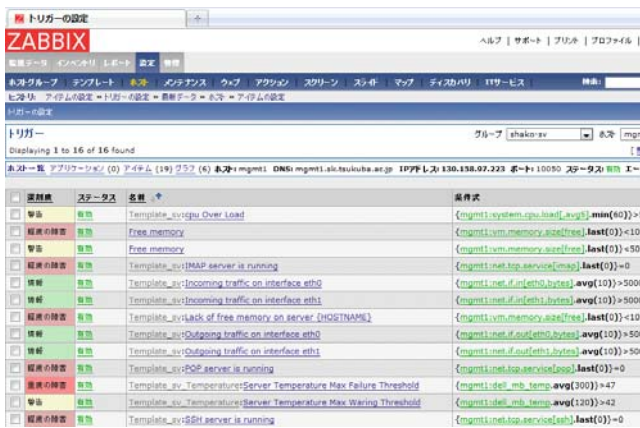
トリガーの設定

ZABBIX

ヘルプ | サポート | プリント | プロファイル |

監視データ インベントリ レポート 設定 管理

ホストグループ テンプレート ホスト メンテナンス ウェブ アクション スクリーン スライド マップ ディスカバリ ITサービス 検索:

ヒストリ: アイテムの設定 » トリガーの設定 » 最新データ » ホスト » アイテムの設定

トリガーの設定

トリガー

グループ shako-sv ホスト mgm

Displaying 1 to 16 of 16 found

ホスト一覧 アプリケーション (0) アイテム (19) グラフ (6) ホスト: mgmt1 DNS: mgmt1.slc.tsukuba.ac.jp IPアドレス: 130.158.07.223 ポート: 10050 ステータス: 有効 エー

| | 深刻度 | ステータス | 名前 | 条件式 |
|---|---|---|---|---|
| | 警告 | 有効 | Template_sv:cpu Over Load | {mgmt1:system.cpu.load[,avg5].min(60)}> |
| | 軽度の障害 | 有効 | Free memory | {mgmt1:vm.memory.size[free].last(0)}<10 |
| | 警告 | 有効 | Free memory | {mgmt1:vm.memory.size[free].last(0)}<50 |
| | 軽度の障害 | 有効 | Template_sv:IMAP server is running | {mgmt1:net.tcp.service[imap].last(0)}=0 |
| | 情報 | 有効 | Template_sv:Incoming traffic on interface eth0 | {mgmt1:net.if.in[eth0,bytes].avg(10)}>5000 |
| | 情報 | 有効 | Template_sv:Incoming traffic on interface eth1 | {mgmt1:net.if.in[eth1,bytes].avg(10)}>5000 |
| | 軽度の障害 | 有効 | Template_sv:Lack of free memory on server {HOSTNAME} | {mgmt1:vm.memory.size[free].last(0)}<10 |
| | 情報 | 有効 | Template_sv:Outgoing traffic on interface eth0 | {mgmt1:net.if.out[eth0,bytes].avg(10)}>50 |
| | 情報 | 有効 | Template_sv:Outgoing traffic on interface eth1 | {mgmt1:net.if.out[eth1,bytes].avg(10)}>50 |
| | 軽度の障害 | 有効 | Template_sv:POP server is running | {mgmt1:net.tcp.service[pop].last(0)}=0 |
| | 重度の障害 | 有効 | Template_sv_Temperature:Server Temperature Max Failure Threshold | {mgmt1:dell_mb_temp.avg(300)}>47 |
| | 警告 | 有効 | Template_sv_Temperature:Server Temperature Max Waring Threshold | {mgmt1:dell_mb_temp.avg(120)}>42 |
| | 軽度の障害 | 有効 | Template_sv:SSH server is running | {mgmt1:net.tcp.service[ssh].last(0)}=0 |